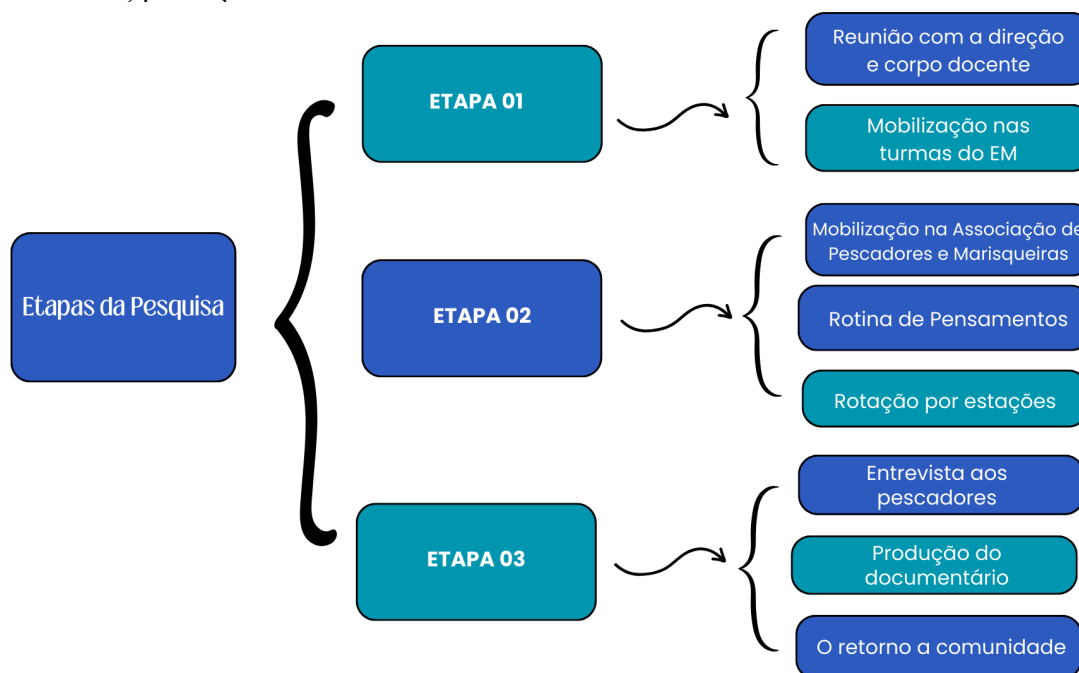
Etapas da Pesquisa

ETAPA 01

Reunião com a direção e corpo docente

Mobilização nas turmas do EM

ETAPA 02

Mobilização na Associação de Pescadores e Marisqueiras

Rotina de Pensamentos

Rotação por estações

ETAPA 03

Entrevista aos pescadores

Produção do documentário

O retorno a comunidade